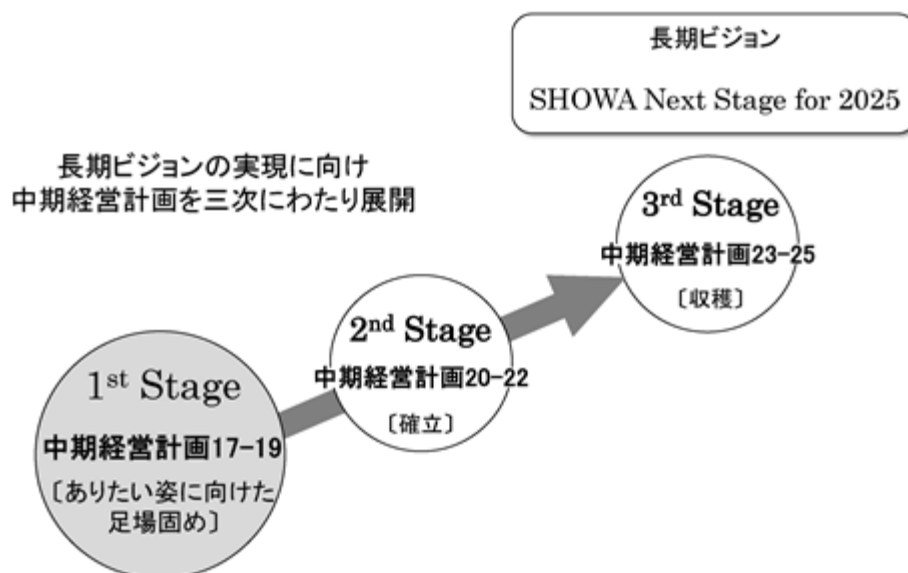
長期ビジョン

SHOWA Next Stage for 2025

長期ビジョンの実現に向け
中期経営計画を三次にわたり展開

3$^{rd}$ Stage
中期経営計画23-25
〔収穫〕

2$^{nd}$ Stage
中期経営計画20-22
〔確立〕

1$^{st}$ Stage
中期経営計画17-19
〔ありたい姿に向けた足場固め〕